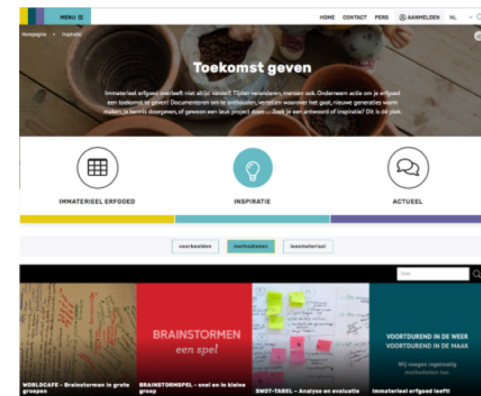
MENU

HOME CONTACT PERS AANMELDEN NL

Homepagina > Inspiratie

Toekomst geven

Immaterieel erfgoed overleeft niet altijd vanzelf. Tijden veranderen, mensen ook. Onderneem actie om je erfgoed een toekomst te geven! Documenteren om te onthouden, vertellen waarover het gaat, nieuwe generaties warm maken, je kennis doorgeven, of gewoon een leuk project doen... Zoek je een antwoord of inspiratie? Dit is de plek.

IMMATERIEEL ERFGOED

INSPIRATIE

ACTUEEL

voorbeelden methodieken lesmateriaal

Zoek

BRAINSTORMEN
een spel

VOORTDUREND IN DE WEER
VOORTDUREND IN DE MAAK
Wij zoeken regelmatig methodieken toe.

WORLDCAFE - Brainstormen in grote groepen

BRAINSTORMSPEL - snel en in kleine groep

SWOT-TABEL - Analyse en evaluatie

Immaterieel erfgoed leeft!